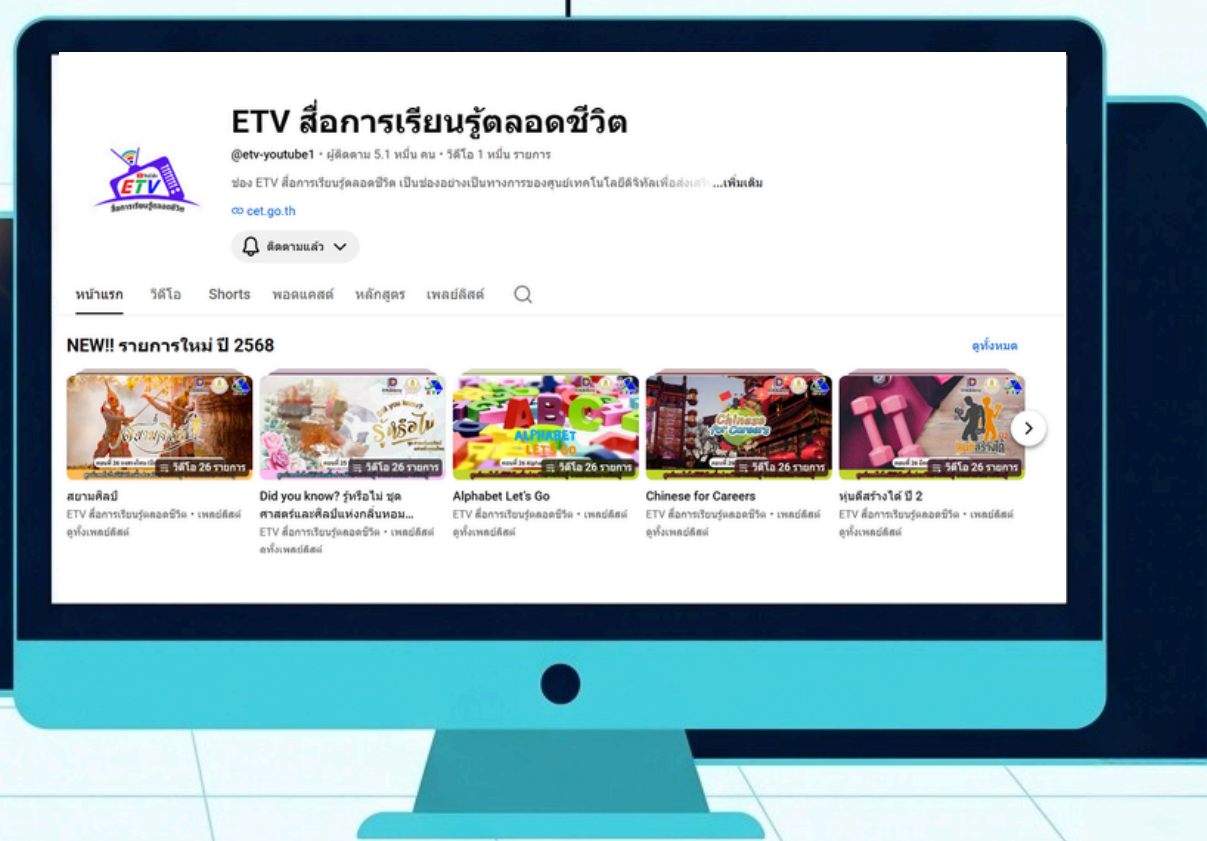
ETV
สื่อการเรียนรู้ตลอดชีวิต

ETV สื่อการเรียนรู้ตลอดชีวิต

@etv-youtube1 • ผู้ติดตาม 5.1 หมื่น คน • วิดีโอ 1 หมื่น รายการ

ช่อง ETV สื่อการเรียนรู้ตลอดชีวิต เป็นช่องอย่างเป็นทางการของศูนย์เทคโนโลยีดิจิทัลเพื่อส่งเสริ ...เพิ่มเติม

cet.go.th

ติดตามแล้ว

หน้าแรก วิดีโอ Shorts พอดแคสต์ หลักสูตร เพลย์ลิสต์

NEW!! รายการใหม่ ปี 2568

ดูทั้งหมด

วิดีโอ 26 รายการ

สยามศิลป์
ETV สื่อการเรียนรู้ตลอดชีวิต • เพลย์ลิสต์
ดูทั้งเพลย์ลิสต์

วิดีโอ 26 รายการ

Did you know? รู้หรือไม่ ชุด ศาสตร์และศิลป์แห่งกลิ่นหอม...
ETV สื่อการเรียนรู้ตลอดชีวิต • เพลย์ลิสต์
ดูทั้งเพลย์ลิสต์

ALPHABET LET'S GO
วิดีโอ 26 รายการ

Alphabet Let's Go
ETV สื่อการเรียนรู้ตลอดชีวิต • เพลย์ลิสต์
ดูทั้งเพลย์ลิสต์

Chinese for Careers
วิดีโอ 26 รายการ

Chinese for Careers
ETV สื่อการเรียนรู้ตลอดชีวิต • เพลย์ลิสต์
ดูทั้งเพลย์ลิสต์

หุ่นดีสร้างได้
วิดีโอ 26 รายการ

หุ่นดีสร้างได้ ปี 2
ETV สื่อการเรียนรู้ตลอดชีวิต • เพลย์ลิสต์
ดูทั้งเพลย์ลิสต์